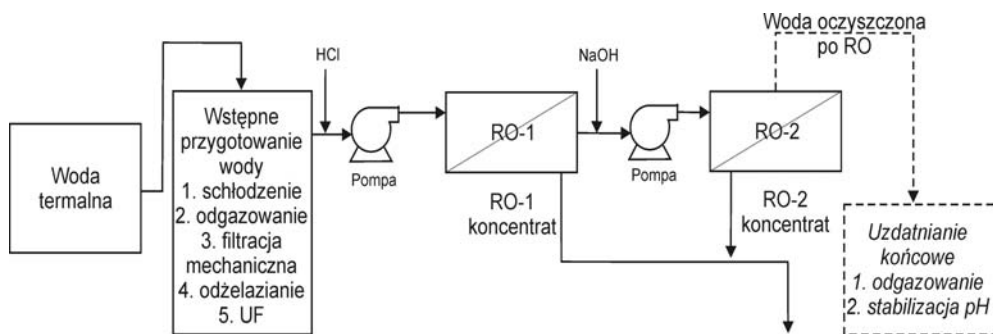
Woda termalna

Wstępne przygotowanie wody
1. schłodzenie
2. odgazowanie
3. filtracja mechaniczna
4. odżelazianie
5. UF

HCl

Pompa

RO-1

RO-1 koncentrat

NaOH

Pompa

RO-2

RO-2 koncentrat

Woda oczyszczona po RO

Uzdatnianie końcowe
1. odgazowanie
2. stabilizacja pH